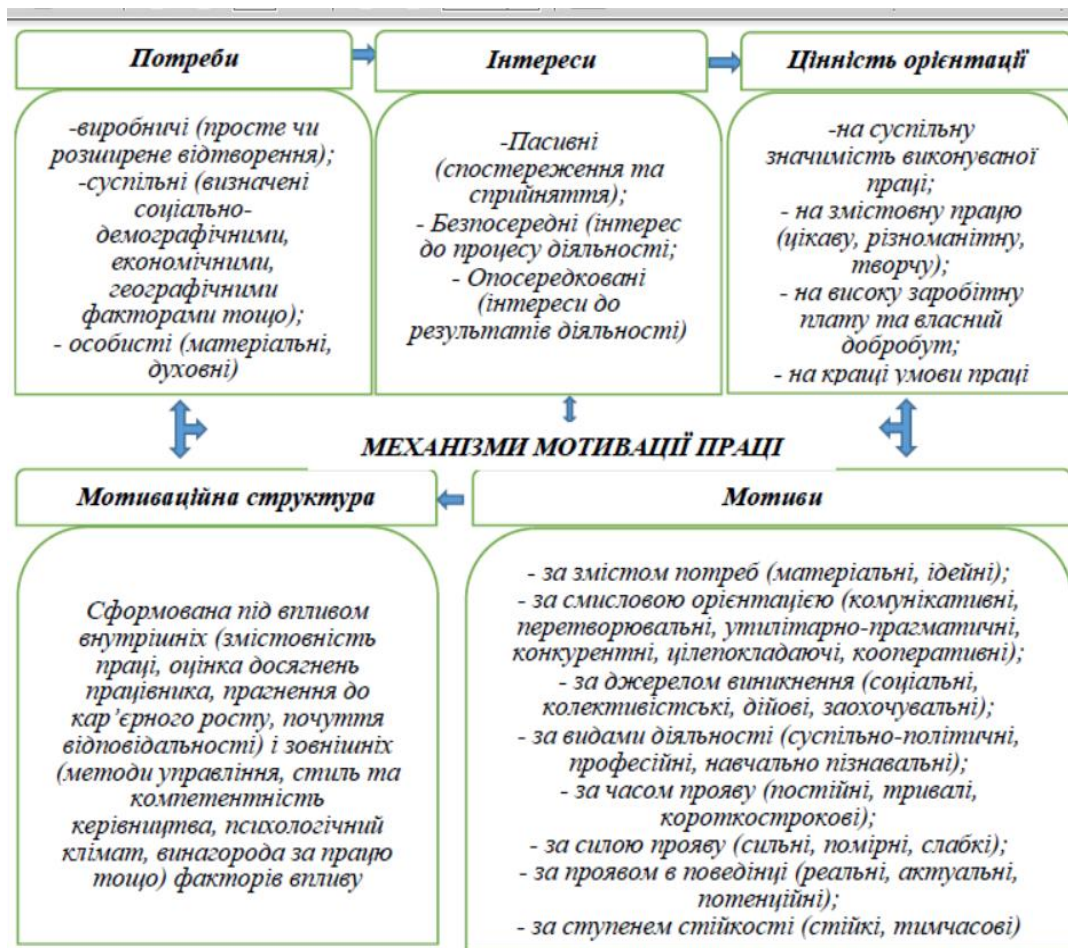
Потреби

Інтереси

Цінність орієнтації

-виробничі (просте чи розширене відтворення);
-суспільні (визначені соціально-демографічними, економічними, географічними факторами тощо);
- особисті (матеріальні, духовні)

-Пасивні (спостереження та сприйняття);
- Безпосередні (інтерес до процесу діяльності;
- Опосередковані (інтереси до результатів діяльності)

-на суспільну значимість виконуваної праці;
- на змістовну працю (цікаву, різноманітну, творчу);
- на високу заробітну плату та власний добробут;
- на кращі умови праці

МЕХАНІЗМИ МОТИВАЦІЇ ПРАЦІ

Мотиваційна структура

Мотиви

Сформована під впливом внутрішніх (змістовність праці, оцінка досягнень працівника, прагнення до кар'єрного росту, почуття відповідальності) і зовнішніх (методи управління, стиль та компетентність керівництва, психологічний клімат, винагорода за працю тощо) факторів впливу

- за змістом потреб (матеріальні, ідейні);
- за смисловою орієнтацією (комунікативні, перетворювальні, утилітарно-прагматичні, конкурентні, цілепокладаючі, кооперативні);
- за джерелом виникнення (соціальні, колективістські, дійові, заохочувальні);
- за видами діяльності (суспільно-політичні, професійні, навчально пізнавальні);
- за часом прояву (постійні, тривалі, короткострокові);
- за силою прояву (сильні, помірні, слабкі);
- за проявом в поведінці (реальні, актуальні, потенційні);
- за ступенем стійкості (стійкі, тимчасові)